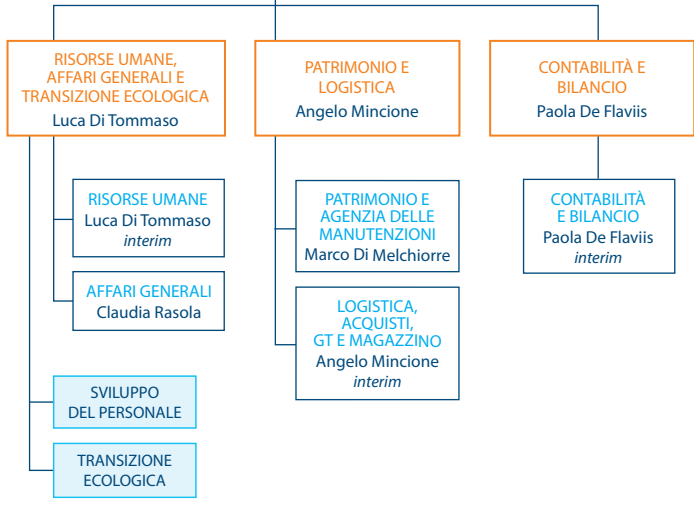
RISORSE UMANE, AFFARI GENERALI E TRANSIZIONE ECOLOGICA
Luca Di Tommaso

PATRIMONIO E LOGISTICA
Angelo Mincione

CONTABILITÀ E BILANCIO
Paola De Flaviis

RISORSE UMANE
Luca Di Tommaso
*interim*

AFFARI GENERALI
Claudia Rasola

SVILUPPO DEL PERSONALE

TRANSIZIONE ECOLOGICA

PATRIMONIO E AGENZIA DELLE MANUTENZIONI
Marco Di Melchiorre

LOGISTICA, ACQUISTI, GT E MAGAZZINO
Angelo Mincione
*interim*

CONTABILITÀ E BILANCIO
Paola De Flaviis
*interim*